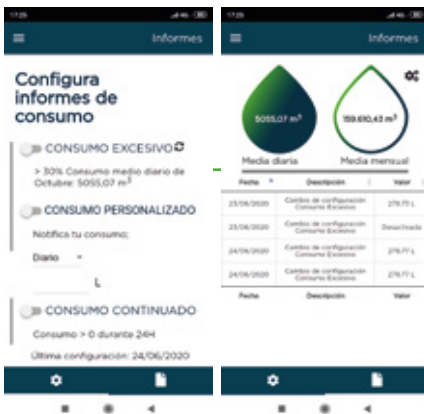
17:25

Informes

Configura informes de consumo

CONSUMO EXCESIVO

> 30% Consumo medio diario de Octubre: 5055,07 m³

CONSUMO PERSONALIZADO

Notifica tu consumo:

Diario

L

CONSUMO CONTINUADO

Consumo > 0 durante 24H

Última configuración: 24/06/2020

17:25

Informes

5055,07 m³

159.610,43 m³

Media diaria

Media mensual

| Fecha | Descripción | Valor |
|---|---|---|
| 23/06/2020 | Cambio de configuración Consumo Excesivo | 279,77 L |
| 23/06/2020 | Cambio de configuración Consumo Excesivo | Desactivada |
| 24/06/2020 | Cambio de configuración Consumo Excesivo | 279,77 L |
| 24/06/2020 | Cambio de configuración Consumo Excesivo | 279,77 L |
| Fecha | Descripción | Valor |